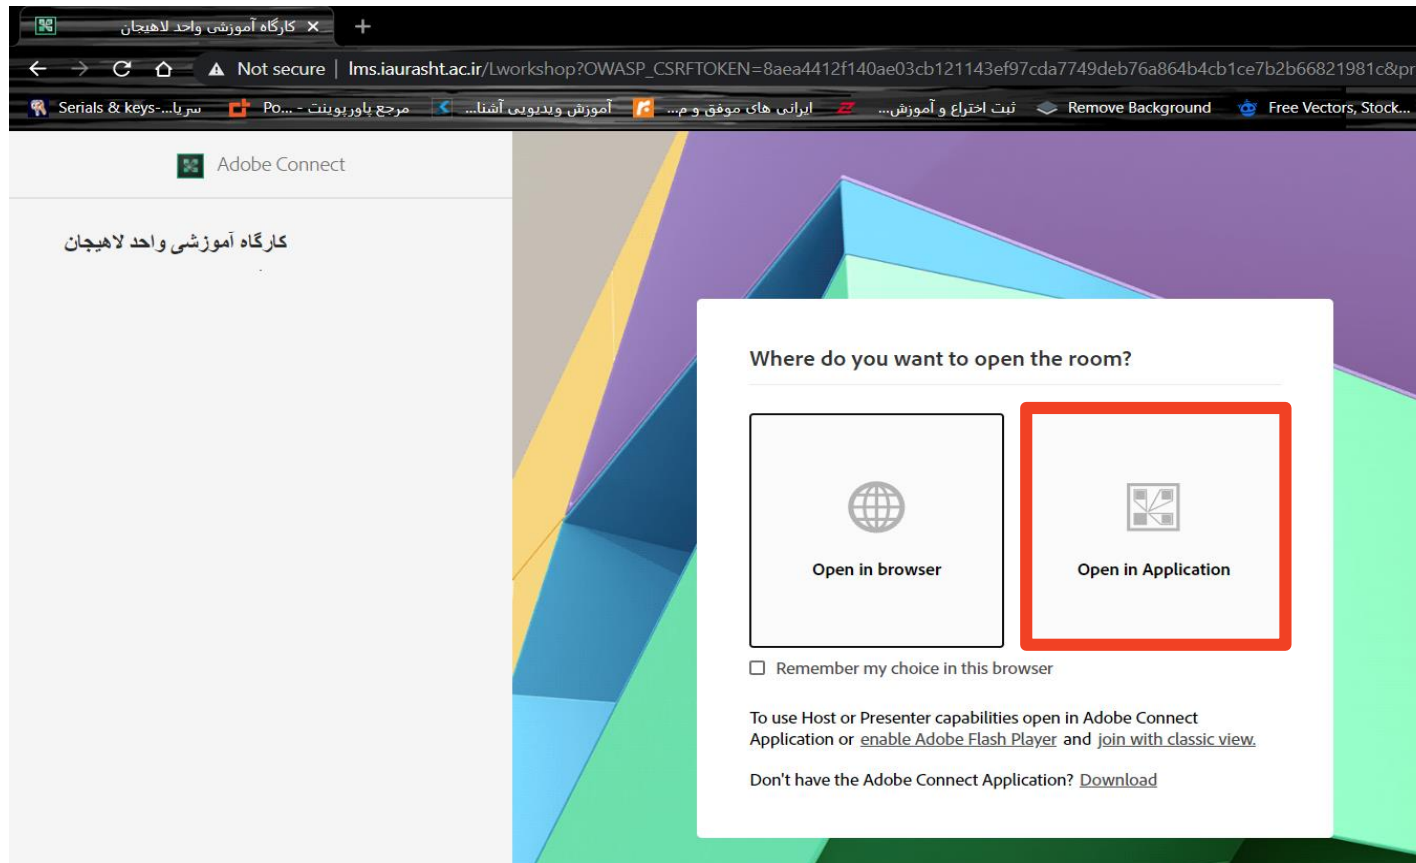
کارگاه آموزشی واحد لاهیجان ×

Not secure | lms.iaurasht.ac.ir/Lworkshop?OWASP_CSRFTOKEN=8aea4412f140ae03cb121143ef97cda7749deb76a864b4cb1ce7b2b66821981c&pr

Serials & keys-...سریا    مرجع پاورپوینت - ...Po    آموزش ویدیویی آشنا...    ایرانی های موفق و م...    ثبت اختراع و آموزش...    Remove Background    Free Vectors, Stock...

Adobe Connect

کارگاه آموزشی واحد لاهیجان

Where do you want to open the room?

Open in browser

Open in Application

Remember my choice in this browser

To use Host or Presenter capabilities open in Adobe Connect Application or enable Adobe Flash Player and join with classic view.

Don't have the Adobe Connect Application? Download